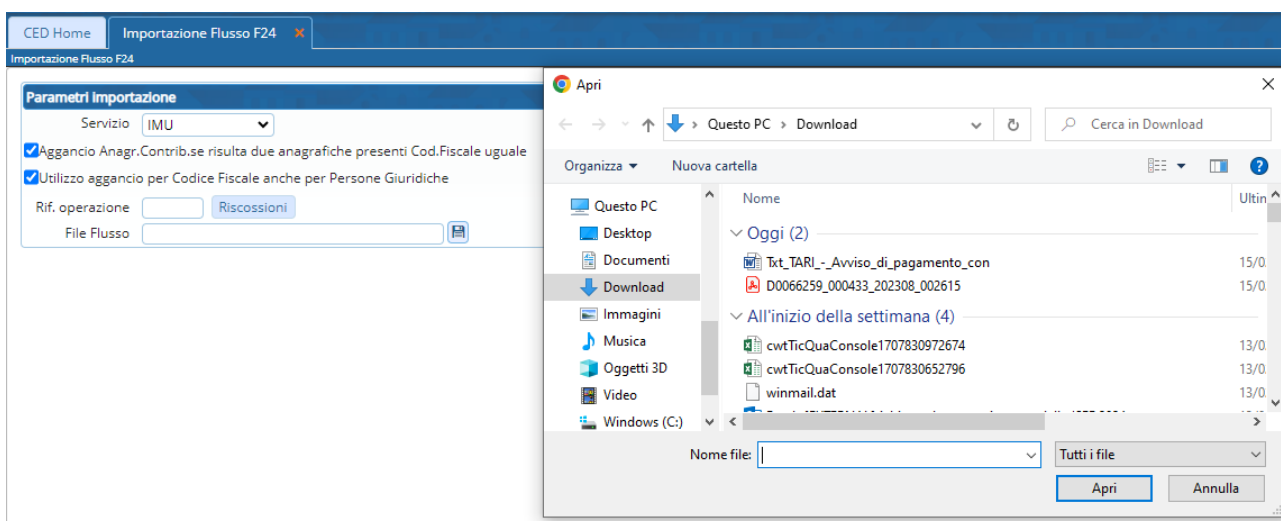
CED Home | Importazione Flusso F24 ×

Importazione Flusso F24

Parametri Importazione

Servizio IMU

Aggancio Anagr.Contrib.se risulta due anagrafiche presenti Cod.Fiscale uguale

Utilizzo aggancio per Codice Fiscale anche per Persone Giuridiche

Rif. operazione Riscossioni

File Flusso

Apri

Questo PC › Download

Cerca in Download

Organizza ▾ Nuova cartella

Questo PC
Desktop
Documenti
Download
Immagini
Musica
Oggetti 3D
Video
Windows (C:)

Nome | Ultin

Oggi (2)

Txt_TARI_-_Avviso_di_pagamento_con 15/0
D0066259_000433_202308_002615 15/0

All'inizio della settimana (4)

cwtTicQuaConsole1707830972674 13/0
cwtTicQuaConsole1707830652796 13/0
winmail.dat 13/0
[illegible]

Nome file:

Tutti i file

Apri Annulla